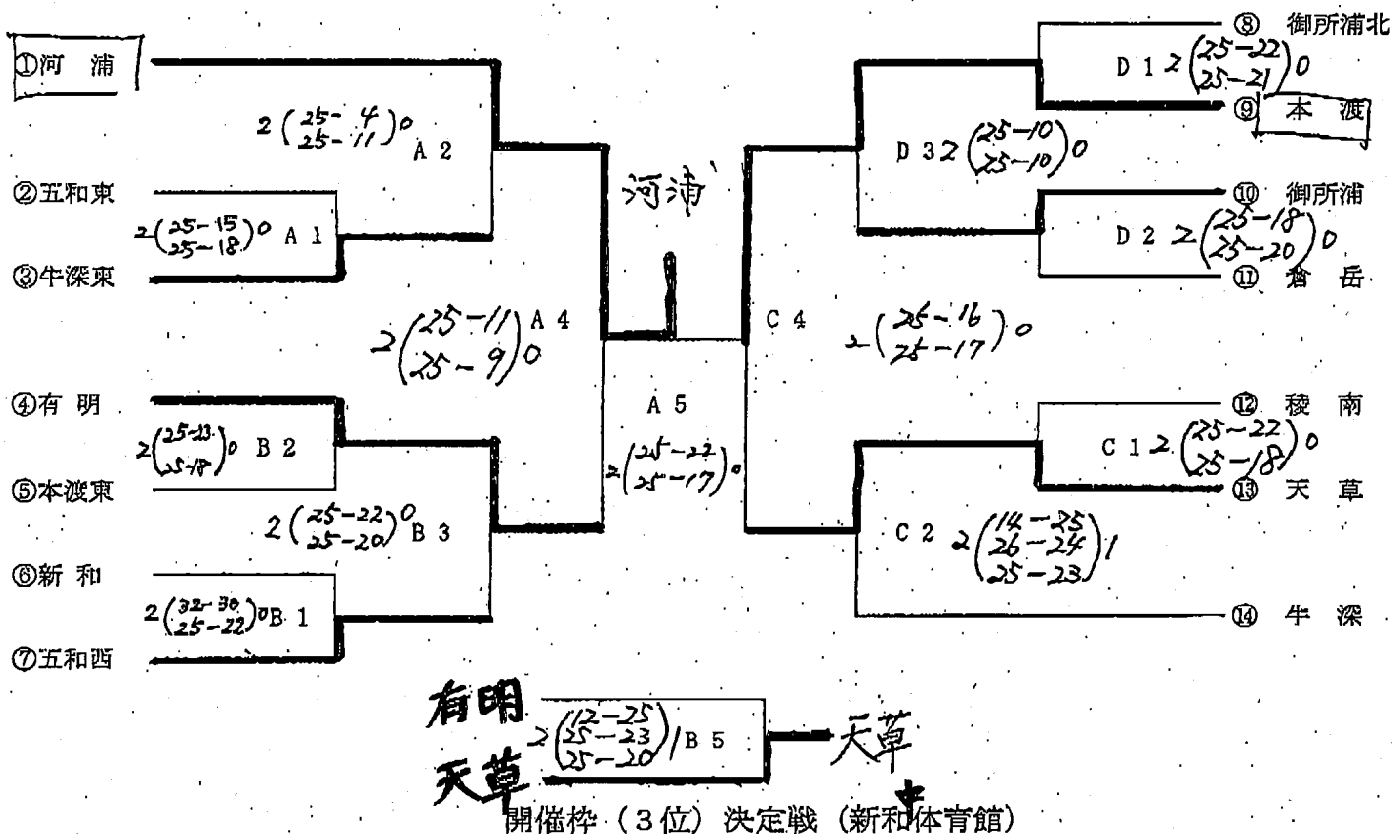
①河 浦

$2\begin{pmatrix}25-4\\25-11\end{pmatrix}0$ A 2

②五和東

$2\begin{pmatrix}25-15\\25-18\end{pmatrix}0$ A 1

③牛深東

$2\begin{pmatrix}25-11\\25-9\end{pmatrix}0$ A 4

④有 明

$2\begin{pmatrix}25-23\\25-18\end{pmatrix}0$ B 2

⑤本渡東

$2\begin{pmatrix}25-22\\25-20\end{pmatrix}0$ B 3

⑥新 和

$2\begin{pmatrix}32-30\\25-22\end{pmatrix}0$ B 1

⑦五和西

河浦

A 5

$2\begin{pmatrix}25-22\\25-17\end{pmatrix}0$

C 4

$2\begin{pmatrix}25-16\\25-17\end{pmatrix}0$

⑧ 御所浦北

D 1 $2\begin{pmatrix}25-22\\25-21\end{pmatrix}0$

⑨ 本 渡

D 3 $2\begin{pmatrix}25-10\\25-10\end{pmatrix}0$

⑩ 御所浦

D 2 $2\begin{pmatrix}25-18\\25-20\end{pmatrix}0$

⑪ 倉 岳

⑫ 稜 南

C 1 $2\begin{pmatrix}25-22\\25-18\end{pmatrix}0$

⑬ 天 草

C 2 $2\begin{pmatrix}14-25\\26-24\\25-23\end{pmatrix}1$

⑭ 牛 深

有明

天草

$2\begin{pmatrix}12-25\\25-23\\25-20\end{pmatrix}1$ B 5

天草

開催枠（3位）決定戦（新和体育館）